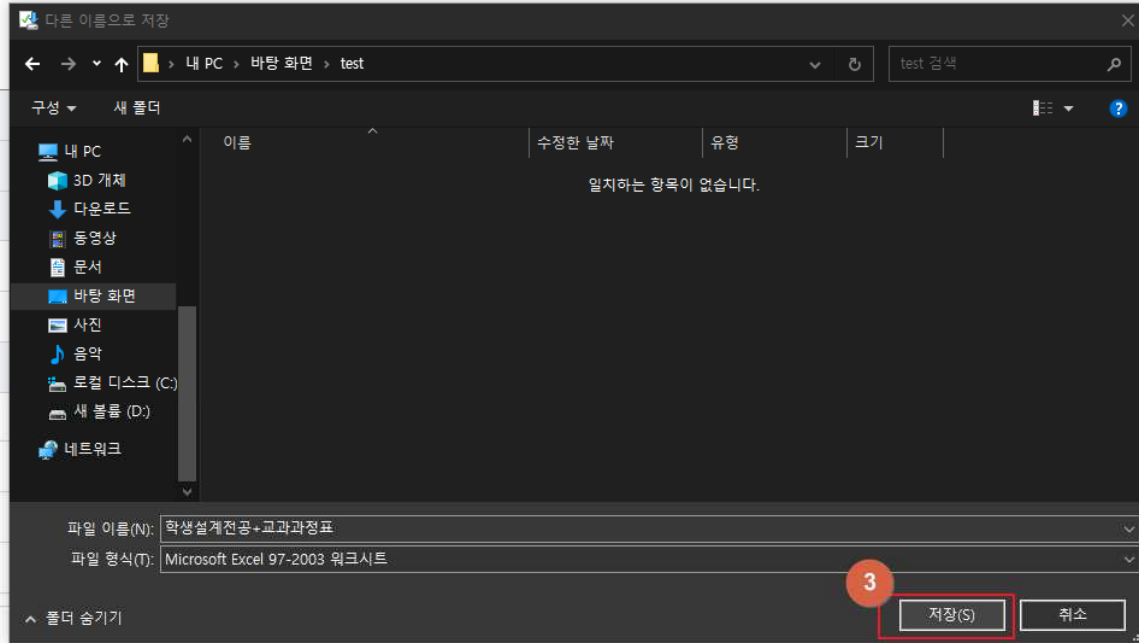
다른 이름으로 저장

내 PC › 바탕 화면 › test

test 검색

구성 ▾    새 폴더

내 PC
3D 개체
다운로드
동영상
문서
바탕 화면
사진
음악
로컬 디스크 (C:)
새 볼륨 (D:)
네트워크

| 이름 | 수정한 날짜 | 유형 | 크기 |
|---|---|---|---|

일치하는 항목이 없습니다.

파일 이름(N): 학생설계전공+교과과정표
파일 형식(T): Microsoft Excel 97-2003 워크시트

폴더 숨기기

3

저장(S)    취소